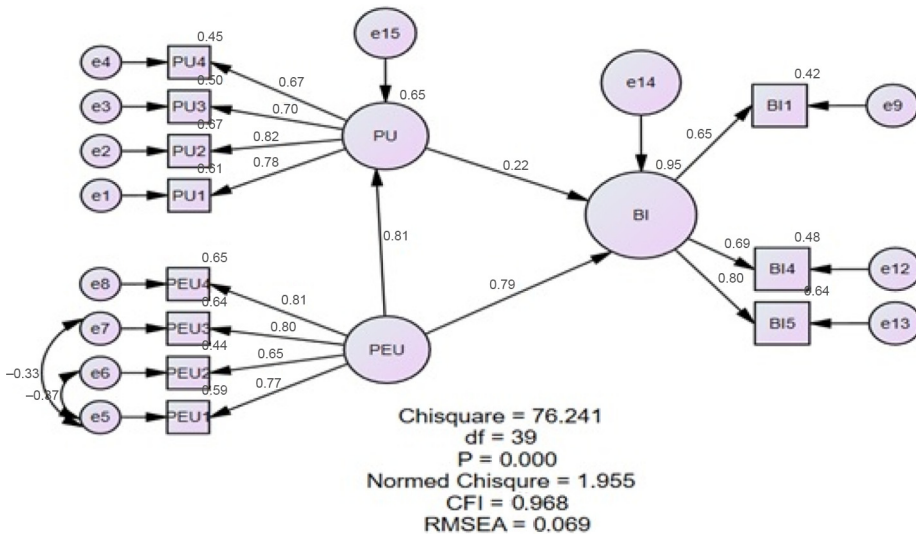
e15

e4 PU4 0.45 0.67
e3 PU3 0.50 0.70
e2 PU2 0.67 0.82
e1 PU1 0.61 0.78

PU 0.65

e14

0.22

BI 0.95

0.65 BI1 0.42 e9
0.69 BI4 0.48 e12
0.80 BI5 0.64 e13

0.81

0.79

e8 PEU4 0.65 0.81
e7 PEU3 0.64 0.80
e6 PEU2 0.44 0.65
e5 PEU1 0.59 0.77
–0.33
–0.37

PEU

Chisquare = 76.241
df = 39
P = 0.000
Normed Chisqure = 1.955
CFI = 0.968
RMSEA = 0.069